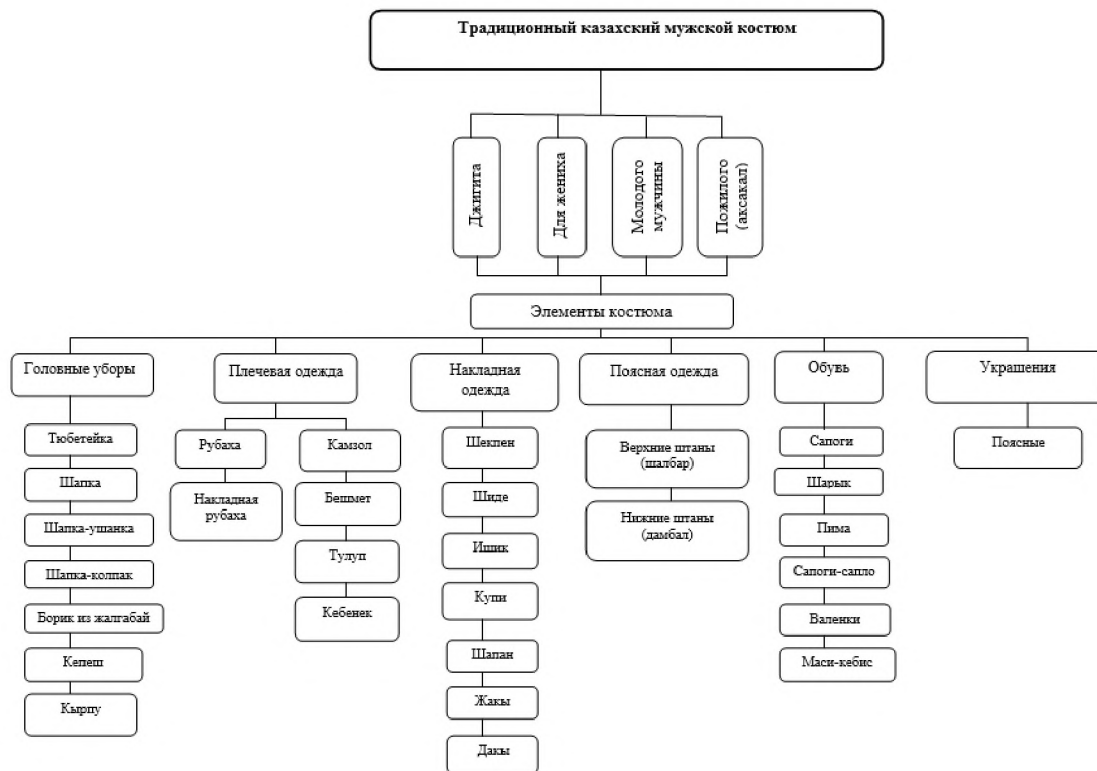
Традиционный казахский мужской костюм

Джигита

Для жениха

Молодого мужчины

Пожилого (аксакал)

Элементы костюма

Головные уборы

Тюбетейка

Шапка

Шапка-ушанка

Шапка-колпак

Борик из жалгабай

Кепеш

Кырпу

Плечевая одежда

Рубаха

Накладная рубаха

Камзол

Бешмет

Тулуп

Кебенек

Накладная одежда

Шекпен

Шиде

Ишик

Купи

Шапан

Жакы

Дакы

Поясная одежда

Верхние штаны (шалбар)

Нижние штаны (дамбал)

Обувь

Сапоги

Шарык

Пима

Сапоги-сапло

Валенки

Маси-кебис

Украшения

Поясные